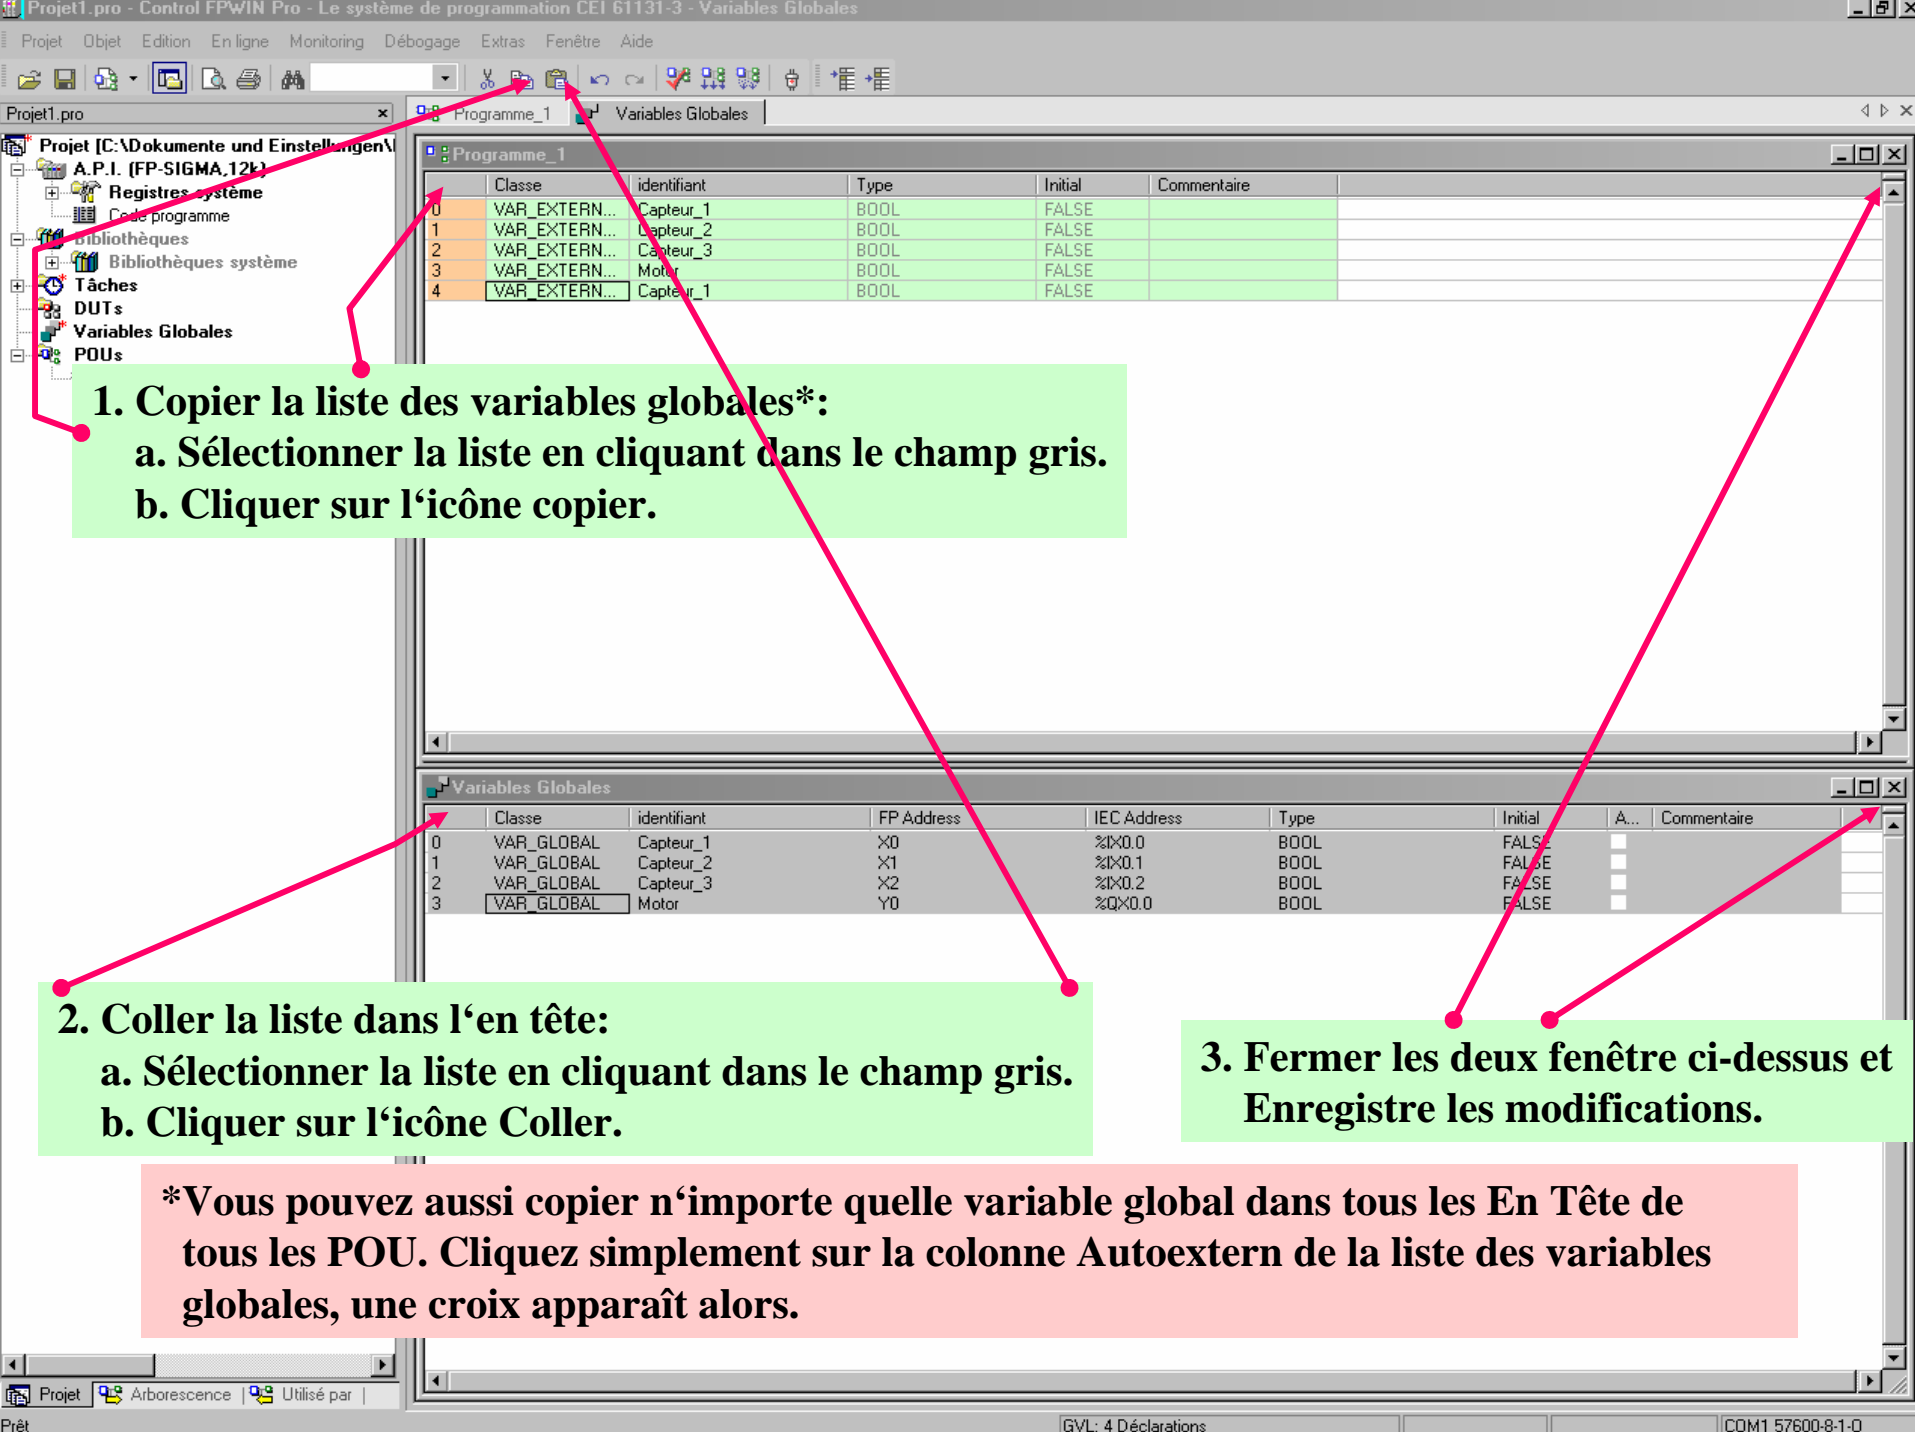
Projet1.pro - Control FPWIN Pro - Le système de programmation CEI 61131-3 - Variables Globales

Projet Objet Edition En ligne Monitoring Débogage Extras Fenêtre Aide

Projet1.pro

Programme_1 Variables Globales

Projet [C:\Dokumente und Einstellungen\
A.P.I. (FP-SIGMA,12k)
Registres système
Code programme
Bibliothèques
Bibliothèques système
Tâches
DUTs
Variables Globales
POUs

Programme_1

| | Classe | identifiant | Type | Initial | Commentaire |
|---|---|---|---|---|---|
| 0 | VAR_EXTERN... | Capteur_1 | BOOL | FALSE | |
| 1 | VAR_EXTERN... | Capteur_2 | BOOL | FALSE | |
| 2 | VAR_EXTERN... | Capteur_3 | BOOL | FALSE | |
| 3 | VAR_EXTERN... | Motor | BOOL | FALSE | |
| 4 | VAR_EXTERN... | Capteur_1 | BOOL | FALSE | |

1. Copier la liste des variables globales*:
a. Sélectionner la liste en cliquant dans le champ gris.
b. Cliquer sur l‘icône copier.

Variables Globales

| | Classe | identifiant | FP Address | IEC Address | Type | Initial | A... | Commentaire |
|---|---|---|---|---|---|---|---|---|
| 0 | VAR_GLOBAL | Capteur_1 | X0 | %IX0.0 | BOOL | FALSE | | |
| 1 | VAR_GLOBAL | Capteur_2 | X1 | %IX0.1 | BOOL | FALSE | | |
| 2 | VAR_GLOBAL | Capteur_3 | X2 | %IX0.2 | BOOL | FALSE | | |
| 3 | VAR_GLOBAL | Motor | Y0 | %QX0.0 | BOOL | FALSE | | |

2. Coller la liste dans l‘en tête:
a. Sélectionner la liste en cliquant dans le champ gris.
b. Cliquer sur l‘icône Coller.

3. Fermer les deux fenêtre ci-dessus et Enregistre les modifications.

*Vous pouvez aussi copier n‘importe quelle variable global dans tous les En Tête de tous les POU. Cliquez simplement sur la colonne Autoextern de la liste des variables globales, une croix apparaît alors.

Projet Arborescence Utilisé par

Prêt GVL: 4 Déclarations COM1 57600-8-1-O